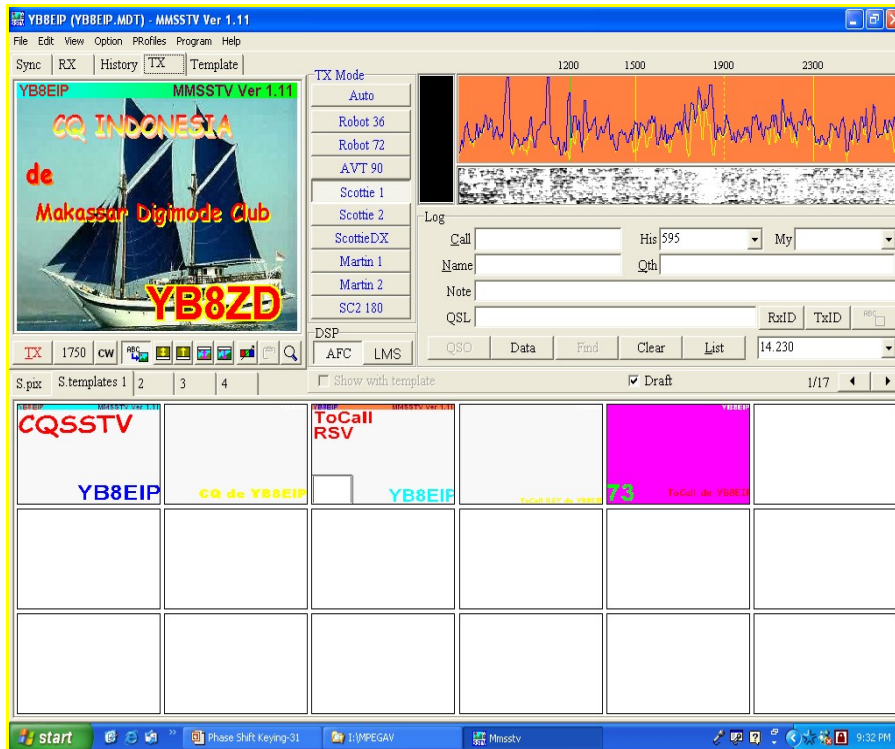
YB8EIP (YB8EIP.MDT) - MMSSTV Ver 1.11

File Edit View Option PRofiles Program Help

Sync | RX | History | TX | Template

YB8EIP MMSSTV Ver 1.11

CQ INDONESIA

de

Makassar Digimode Club

YB8ZD

TX 1750 CW

TX Mode
Auto
Robot 36
Robot 72
AVT 90
Scottie 1
Scottie 2
ScottieDX
Martin 1
Martin 2
SC2 180

DSP
AFC LMS

1200 1500 1900 2300

Log
Call
His 595
My
Name
Qth
Note
QSL
RxID TxID
QSO Data Find Clear List 14.230

S.pix S.templates 1 2 3 4

Show with template

Draft

1/17

YB8EIP MMSSTV Ver 1.11
CQSSTV
YB8EIP

CQ de YB8EIP

YB8EIP MMSSTV Ver 1.11
ToCall
RSV
YB8EIP

ToCall RST de YB8EIP

YB8EIP
73
ToCall de YB8EIP

start

Phase Shift Keying-31

I:\MPEGAV

Mmsstv

9:32 PM